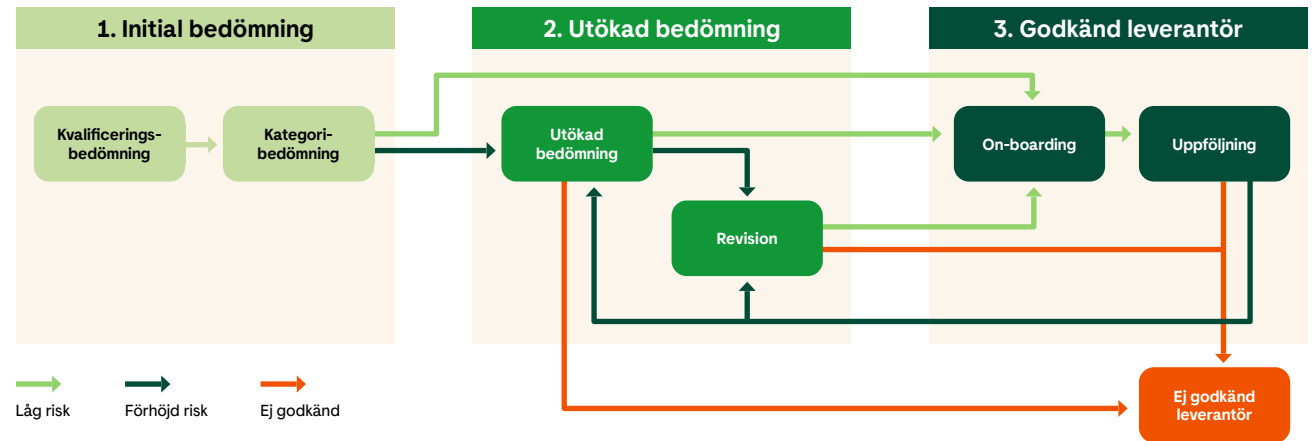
1. Initial bedömning

2. Utökad bedömning

3. Godkänd leverantör

Kvalificeringsbedömning

Kategoribedömning

Utökad bedömning

Revision

On-boarding

Uppföljning

Ej godkänd leverantör

Låg risk

Förhöjd risk

Ej godkänd